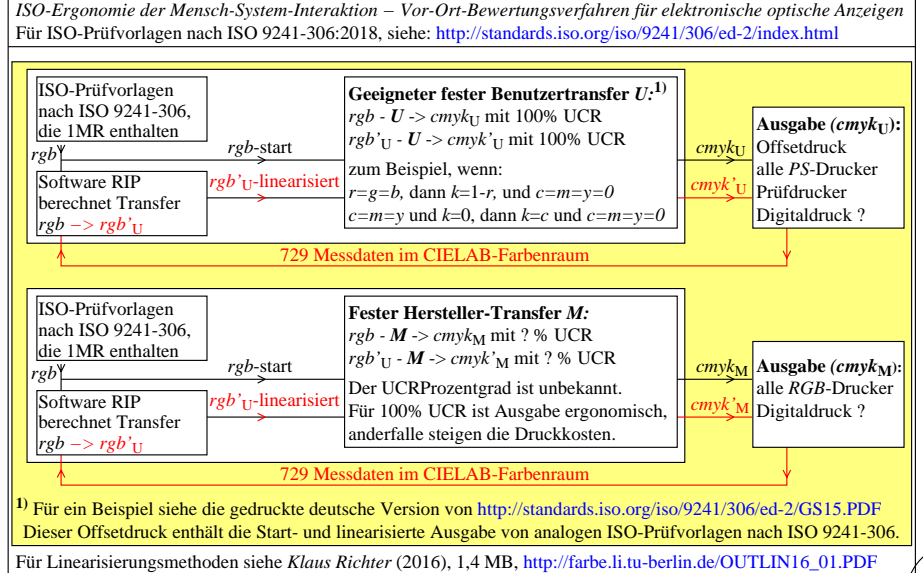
ISO-Ergonomie der Mensch-System-Interaktion – Vor-Ort-Bewertungsverfahren für elektronische optische Anzeigen
Für ISO-Prüfvorlagen nach ISO 9241-306:2018, siehe: http://standards.iso.org/iso/9241/306/ed-2/index.html

ISO-Prüfvorlagen nach ISO 9241-306, die 1MR enthalten

rgb

rgb-start

Software RIP berechnet Transfer $rgb \rightarrow rgb'_U$

$rgb'_U$-linearisiert

Geeigneter fester Benutzertransfer $U$:$^{1)}$
$rgb$ - $U$ -> $cmyk_U$ mit 100% UCR
$rgb'_U$ - $U$ -> $cmyk'_U$ mit 100% UCR
zum Beispiel, wenn:
$r=g=b$, dann $k=1-r$, und $c=m=y=0$
$c=m=y$ und $k$=0, dann $k=c$ und $c=m=y=0$

$cmyk_U$

$cmyk'_U$

Ausgabe ($cmyk_U$):
Offsetdruck
alle PS-Drucker
Prüfdrucker
Digitaldruck ?

729 Messdaten im CIELAB-Farbenraum

ISO-Prüfvorlagen nach ISO 9241-306, die 1MR enthalten

rgb

rgb-start

Software RIP berechnet Transfer $rgb \rightarrow rgb'_U$

$rgb'_U$-linearisiert

Fester Hersteller-Transfer $M$:
$rgb$ - $M$ -> $cmyk_M$ mit ? % UCR
$rgb'_U$ - $M$ -> $cmyk'_M$ mit ? % UCR
Der UCRProzentgrad ist unbekannt.
Für 100% UCR ist Ausgabe ergonomisch, anderfalle steigen die Druckkosten.

$cmyk_M$

$cmyk'_M$

Ausgabe ($cmyk_M$):
alle RGB-Drucker
Digitaldruck ?

729 Messdaten im CIELAB-Farbenraum

$^{1)}$ Für ein Beispiel siehe die gedruckte deutsche Version von http://standards.iso.org/iso/9241/306/ed-2/GS15.PDF
Dieser Offsetdruck enthält die Start- und linearisierte Ausgabe von analogen ISO-Prüfvorlagen nach ISO 9241-306.

Für Linearisierungsmethoden siehe Klaus Richter (2016), 1,4 MB, http://farbe.li.tu-berlin.de/OUTLIN16_01.PDF